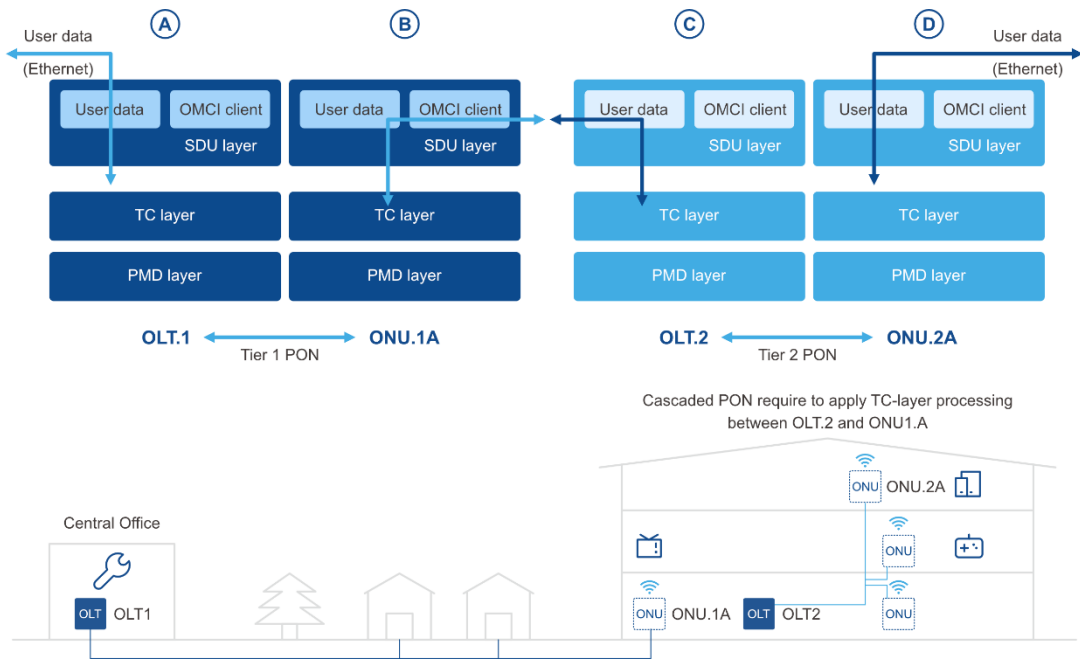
A B C D

User data
(Ethernet)

User data
(Ethernet)

User data
OMCI client
SDU layer

User data
OMCI client
SDU layer

User data
OMCI client
SDU layer

User data
OMCI client
SDU layer

TC layer
TC layer
TC layer
TC layer

PMD layer
PMD layer
PMD layer
PMD layer

OLT.1
ONU.1A
Tier 1 PON

OLT.2
ONU.2A
Tier 2 PON

Cascaded PON require to apply TC-layer processing between OLT.2 and ONU1.A

Central Office

OLT OLT1

ONU ONU.2A

ONU

ONU ONU.1A

OLT OLT2

ONU